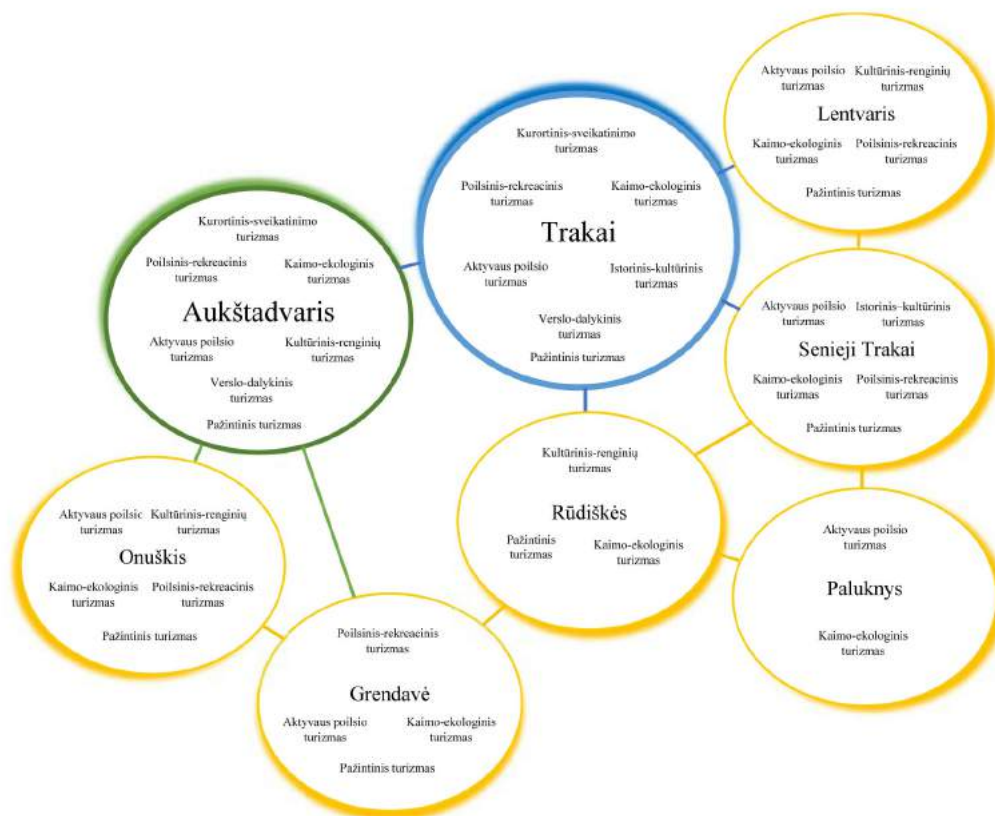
Aktyvaus poilsio turizmas

Kultūrinis-renginių turizmas

Lentvaris

Kaimo-ekologinis turizmas

Poilsinis-rekreacinis turizmas

Pažintinis turizmas

Kurortinis-sveikatinimo turizmas

Poilsinis-rekreacinis turizmas

Kaimo-ekologinis turizmas

Trakai

Aktyvaus poilsio turizmas

Istorinis-kultūrinis turizmas

Verslo-dalykinis turizmas

Pažintinis turizmas

Kurortinis-sveikatinimo turizmas

Poilsinis-rekreacinis turizmas

Kaimo-ekologinis turizmas

Aukštadvaris

Aktyvaus poilsio turizmas

Kultūrinis-renginių turizmas

Verslo-dalykinis turizmas

Pažintinis turizmas

Aktyvaus poilsio turizmas

Istorinis-kultūrinis turizmas

Senieji Trakai

Kaimo-ekologinis turizmas

Poilsinis-rekreacinis turizmas

Pažintinis turizmas

Kultūrinis-renginių turizmas

Rūdiškės

Pažintinis turizmas

Kaimo-ekologinis turizmas

Aktyvaus poilsio turizmas

Paluknys

Kaimo-ekologinis turizmas

Aktyvaus poilsio turizmas

Kultūrinis-renginių turizmas

Onuškis

Kaimo-ekologinis turizmas

Poilsinis-rekreacinis turizmas

Pažintinis turizmas

Poilsinis-rekreacinis turizmas

Grendavė

Aktyvaus poilsio turizmas

Kaimo-ekologinis turizmas

Pažintinis turizmas